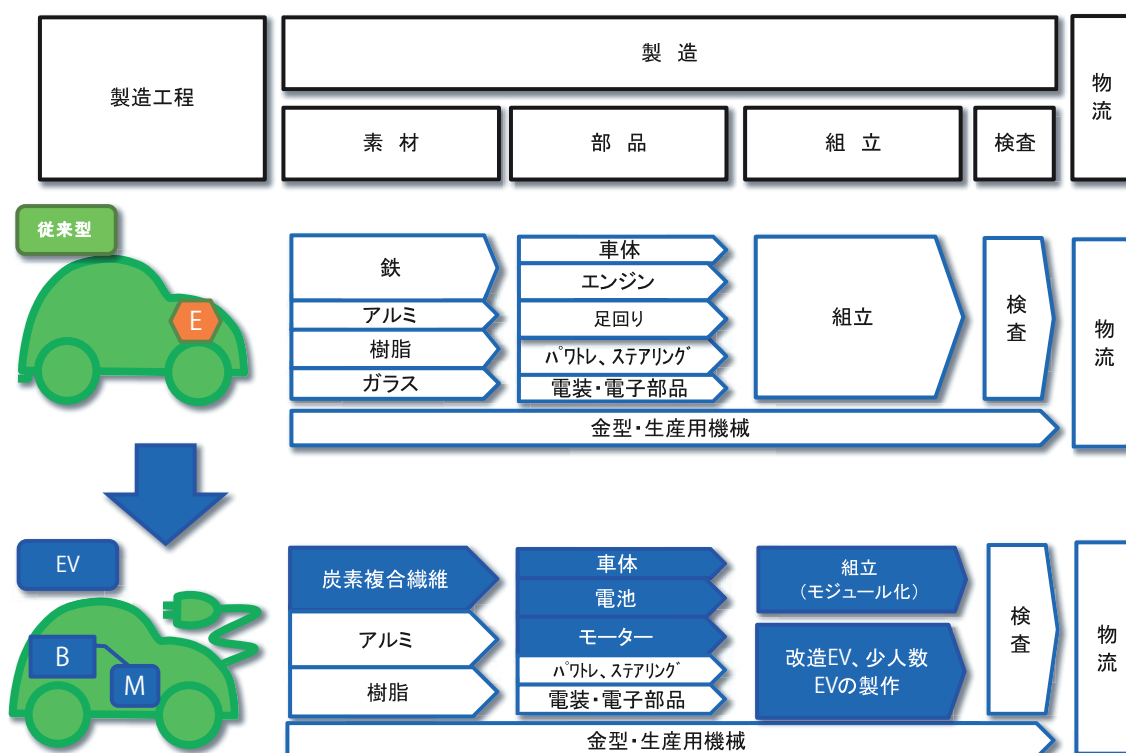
製造工程

製造

素材

部品

組立

検査

物流

従来型

E

鉄

アルミ

樹脂

ガラス

車体

エンジン

足回り

パワトレ、ステアリング

電装・電子部品

組立

検査

物流

金型・生産用機械

EV

B

M

炭素複合繊維

アルミ

樹脂

車体

電池

モーター

パワトレ、ステアリング

電装・電子部品

組立（モジュール化）

改造EV、少人数EVの製作

検査

物流

金型・生産用機械